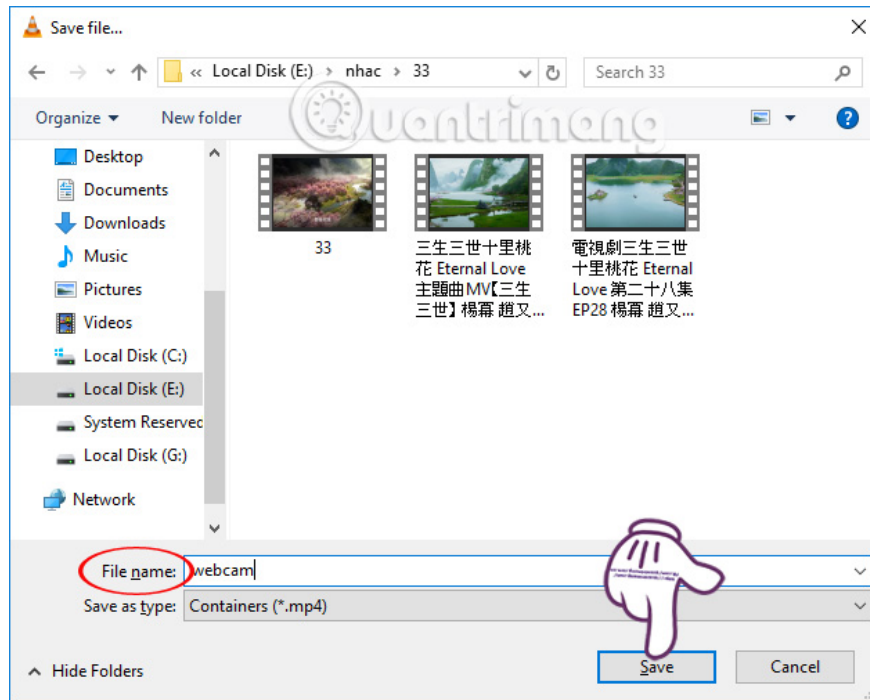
Save file...

« Local Disk (E:) › nhac › 33

Search 33

Organize ▾ New folder

Quantrimang

Desktop
Documents
Downloads
Music
Pictures
Videos
Local Disk (C:)
Local Disk (E:)
System Reservec
Local Disk (G:)
Network

33

三生三世十里桃花 Eternal Love 主題曲MV【三生三世】楊冪 趙又...

電視劇三生三世十里桃花 Eternal Love 第二十八集 EP28 楊冪 趙又...

File name: webcam

Save as type: Containers (*.mp4)

Hide Folders

Save

Cancel